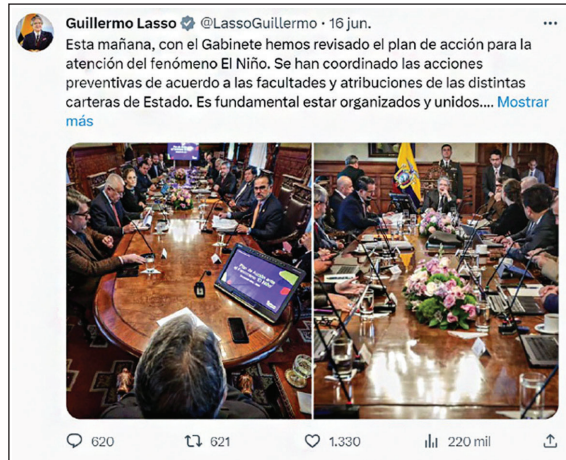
Guillermo Lasso @LassoGuillermo · 16 jun.

Esta mañana, con el Gabinete hemos revisado el plan de acción para la atención del fenómeno El Niño. Se han coordinado las acciones preventivas de acuerdo a las facultades y atribuciones de las distintas carteras de Estado. Es fundamental estar organizados y unidos.... Mostrar más

Plan de acción ante el fenómeno El Niño

620 621 1.330 220 mil